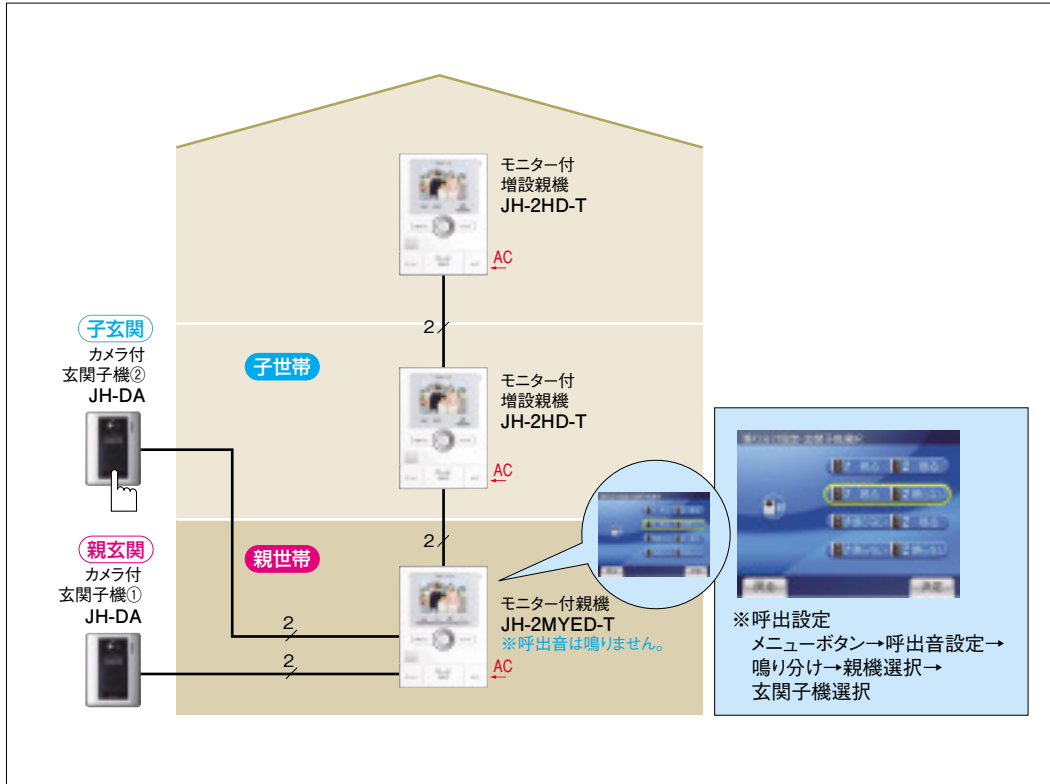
モニター付
増設親機
JH-2HD-T

AC

2

子玄関
カメラ付
玄関子機②
JH-DA

子世帯

モニター付
増設親機
JH-2HD-T

AC

2

親玄関
カメラ付
玄関子機①
JH-DA

親世帯

モニター付親機
JH-2MYED-T
※呼出音は鳴りません。

AC

2

2

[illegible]

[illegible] 鳴る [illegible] 鳴る

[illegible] 鳴る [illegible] 鳴る

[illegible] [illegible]

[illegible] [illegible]

戻る

決定

※呼出設定
メニューボタン→呼出音設定→鳴り分け→親機選択→玄関子機選択